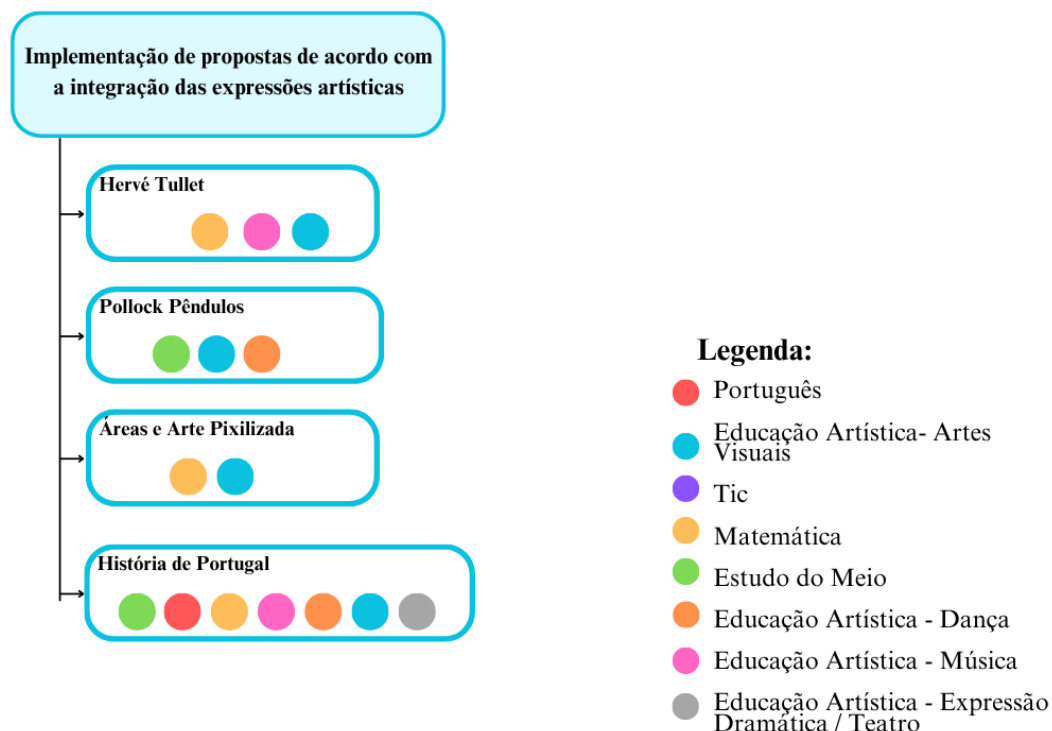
Implementação de propostas de acordo com a integração das expressões artísticas

Hervé Tullet

Pollock Pêndulos

Áreas e Arte Pixilizada

História de Portugal

Legenda:

Português

Educação Artística- Artes Visuais

Tic

Matemática

Estudo do Meio

Educação Artística - Dança

Educação Artística - Música

Educação Artística - Expressão Dramática / Teatro